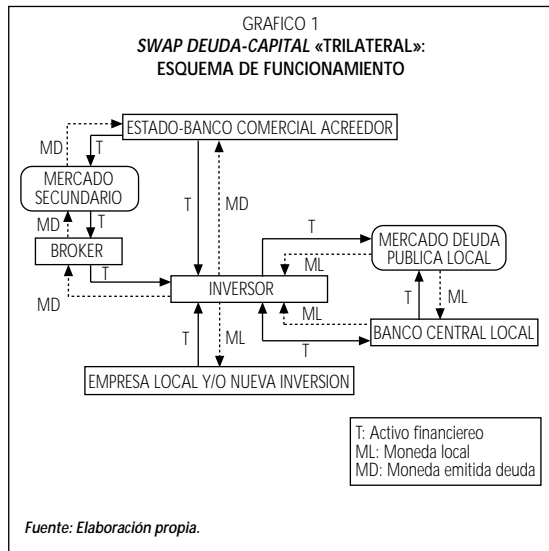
GRAFICO 1
*SWAP DEUDA-CAPITAL* «TRILATERAL»:
ESQUEMA DE FUNCIONAMIENTO

ESTADO-BANCO COMERCIAL ACREEDOR

MD

T

MERCADO SECUNDARIO

MD

T

BROKER

T

MD

T

MD

T

MERCADO DEUDA PUBLICA LOCAL

ML

INVERSOR

T

ML

ML

BANCO CENTRAL LOCAL

T

T

ML

EMPRESA LOCAL Y/O NUEVA INVERSION

T: Activo financiereo
ML: Moneda local
MD: Moneda emitida deuda

*Fuente: Elaboración propia.*